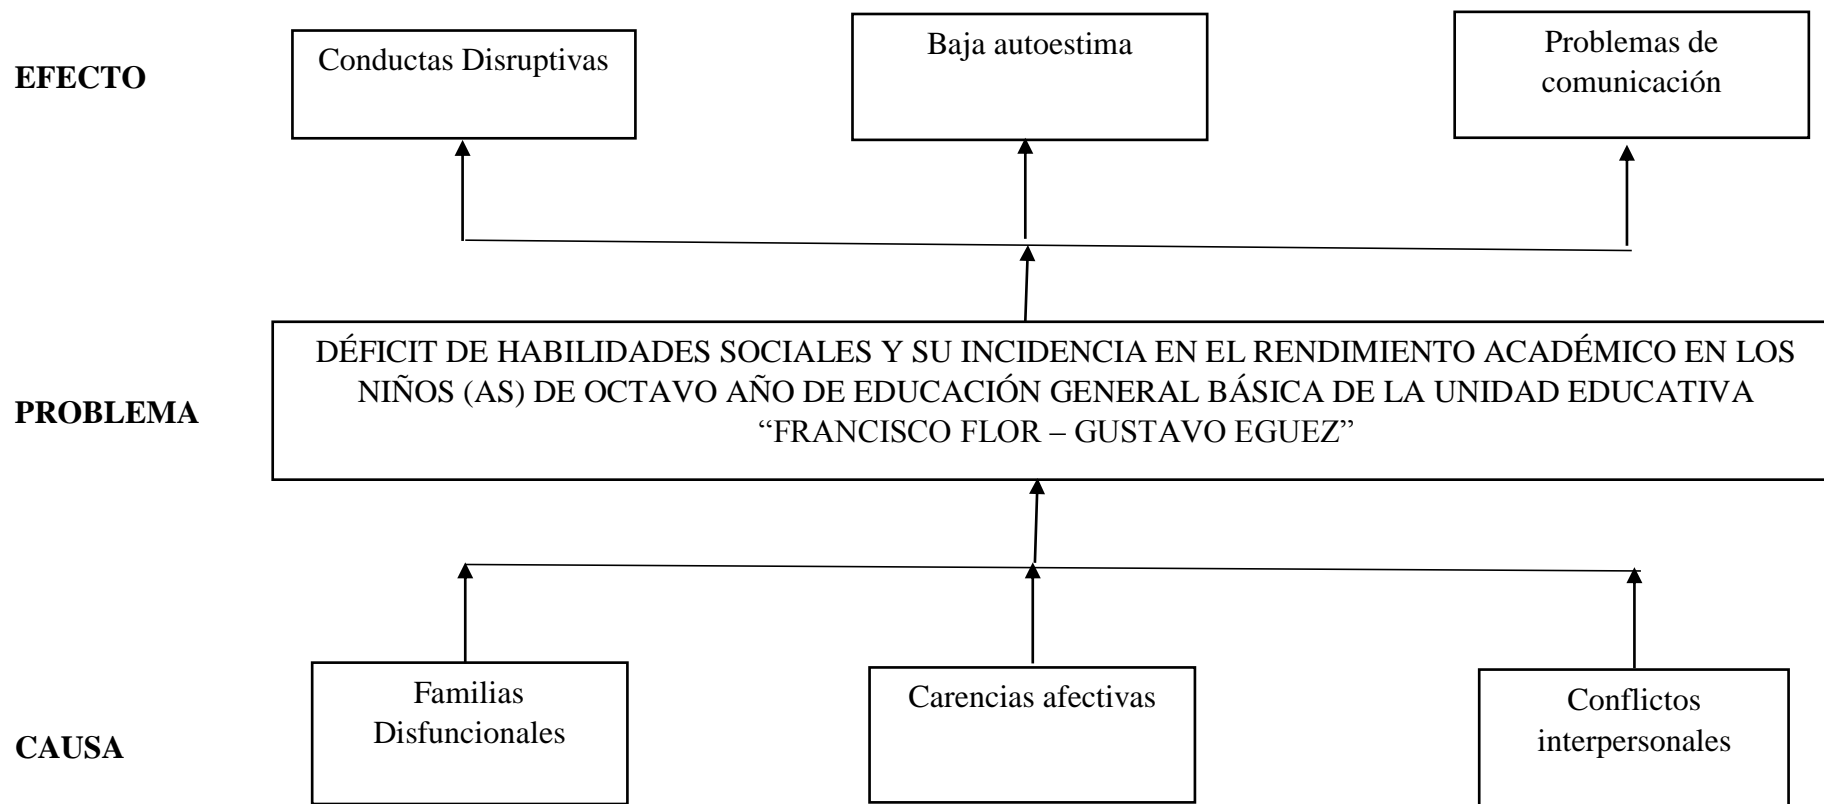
EFECTO

Conductas Disruptivas

Baja autoestima

Problemas de comunicación

PROBLEMA

DÉFICIT DE HABILIDADES SOCIALES Y SU INCIDENCIA EN EL RENDIMIENTO ACADÉMICO EN LOS NIÑOS (AS) DE OCTAVO AÑO DE EDUCACIÓN GENERAL BÁSICA DE LA UNIDAD EDUCATIVA "FRANCISCO FLOR – GUSTAVO EGUEZ"

CAUSA

Familias Disfuncionales

Carencias afectivas

Conflictos interpersonales